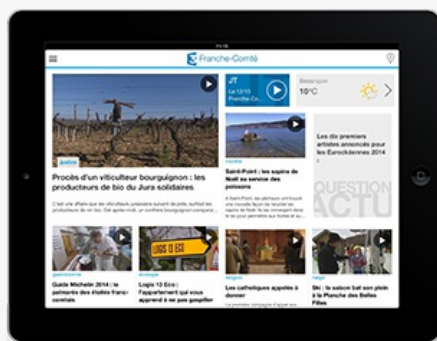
11:18

Franche-Comté

JT
Le 12/13
Franche-Co...

Besançon
10°C

justice
Procès d'un viticulteur bourguignon : les producteurs de bio du Jura solidaires

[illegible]

insolite
Saint-Point : les sapins de Noël au service des poissons

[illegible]

Les dix premiers artistes annoncés pour les Eurockéennes 2014

QUESTION ACTU

gastronomie
Guide Michelin 2014 : les palmarès des étoilés franc-comtois

écologie
Logis 13 Eco : l'appartement qui vous apprend à ne pas gaspiller

religion
Les catholiques appelés à donner

neige
Ski : la saison bat son plein à la Planche des Belles Filles